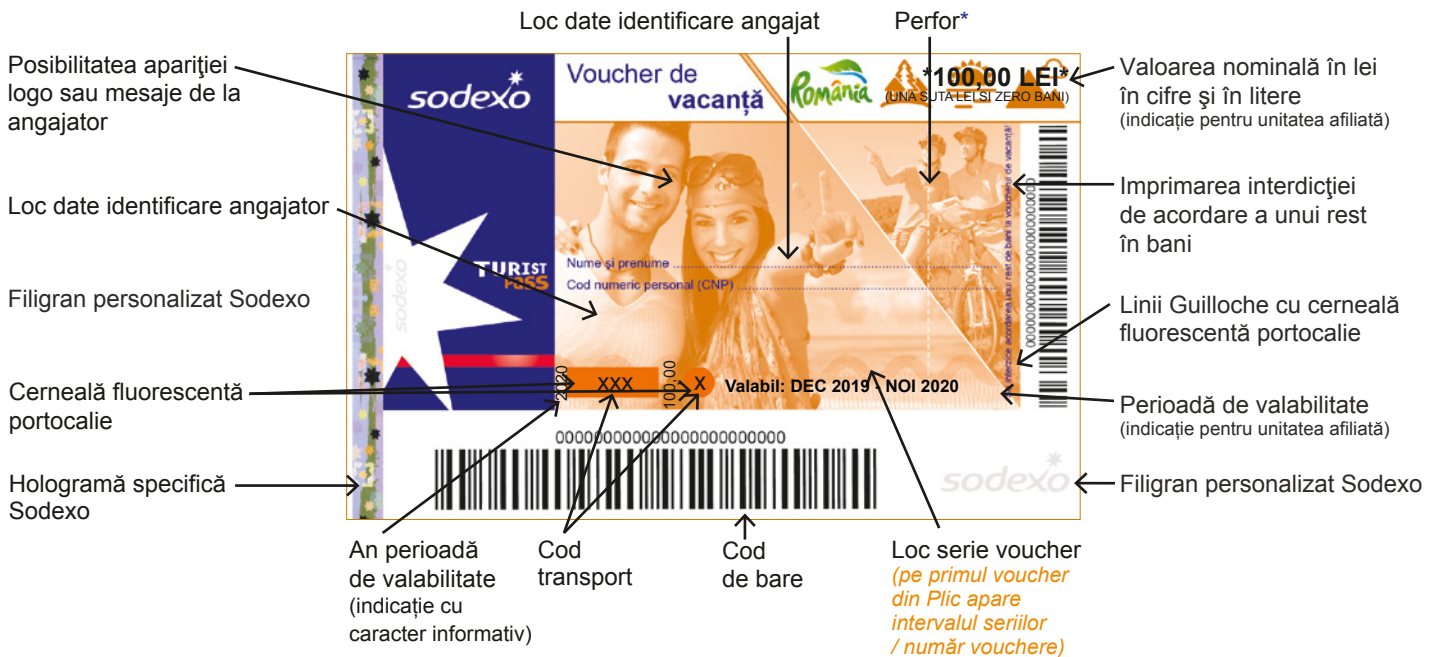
Loc date identificare angajat

Perfor*

Posibilitatea apariţiei logo sau mesaje de la angajator

sodexo

Voucher de vacanță

România

*100,00 LEI*
(UNA SUTA LEI SI ZERO BANI)

Valoarea nominală în lei în cifre şi în litere
(indicație pentru unitatea afiliată)

Loc date identificare angajator

TURIST PASS

Nume și prenume
Cod numeric personal (CNP)

Imprimarea interdicţiei de acordare a unui rest în bani

Filigran personalizat Sodexo

sodexo

Linii Guilloche cu cerneală fluorescentă portocalie

Cerneală fluorescentă portocalie

2020 XXX 100,00 X

Valabil: DEC 2019 - NOI 2020

Perioadă de valabilitate
(indicație pentru unitatea afiliată)

00000000000000000000000

Hologramă specifică Sodexo

sodexo

Filigran personalizat Sodexo

An perioadă de valabilitate
(indicație cu caracter informativ)

Cod transport

Cod de bare

Loc serie voucher
(pe primul voucher din Plic apare intervalul seriilor / număr vouchere)